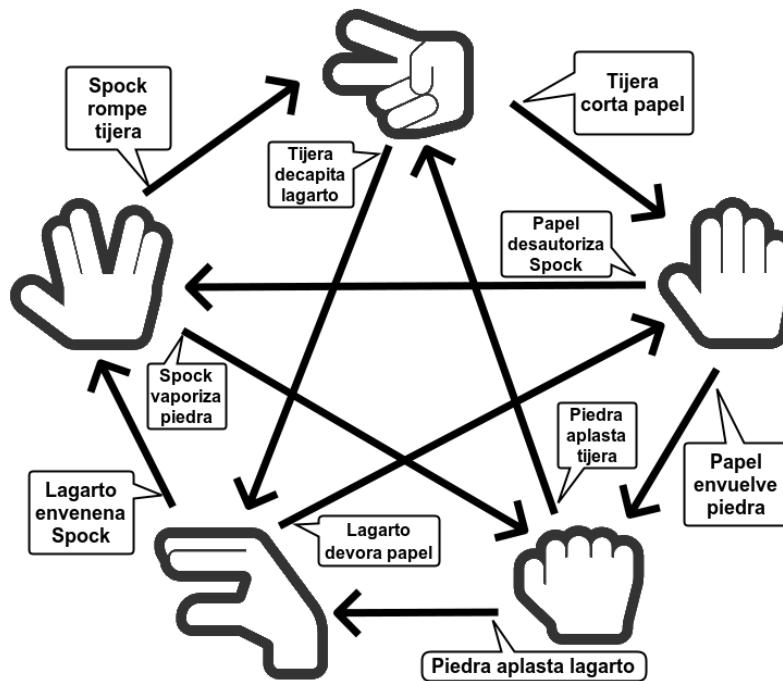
Spock rompe tijera

Tijera corta papel

Tijera decapita lagarto

Papel desautoriza Spock

Spock vaporiza piedra

Piedra aplasta tijera

Papel envuelve piedra

Lagarto envenena Spock

Lagarto devora papel

Piedra aplasta lagarto